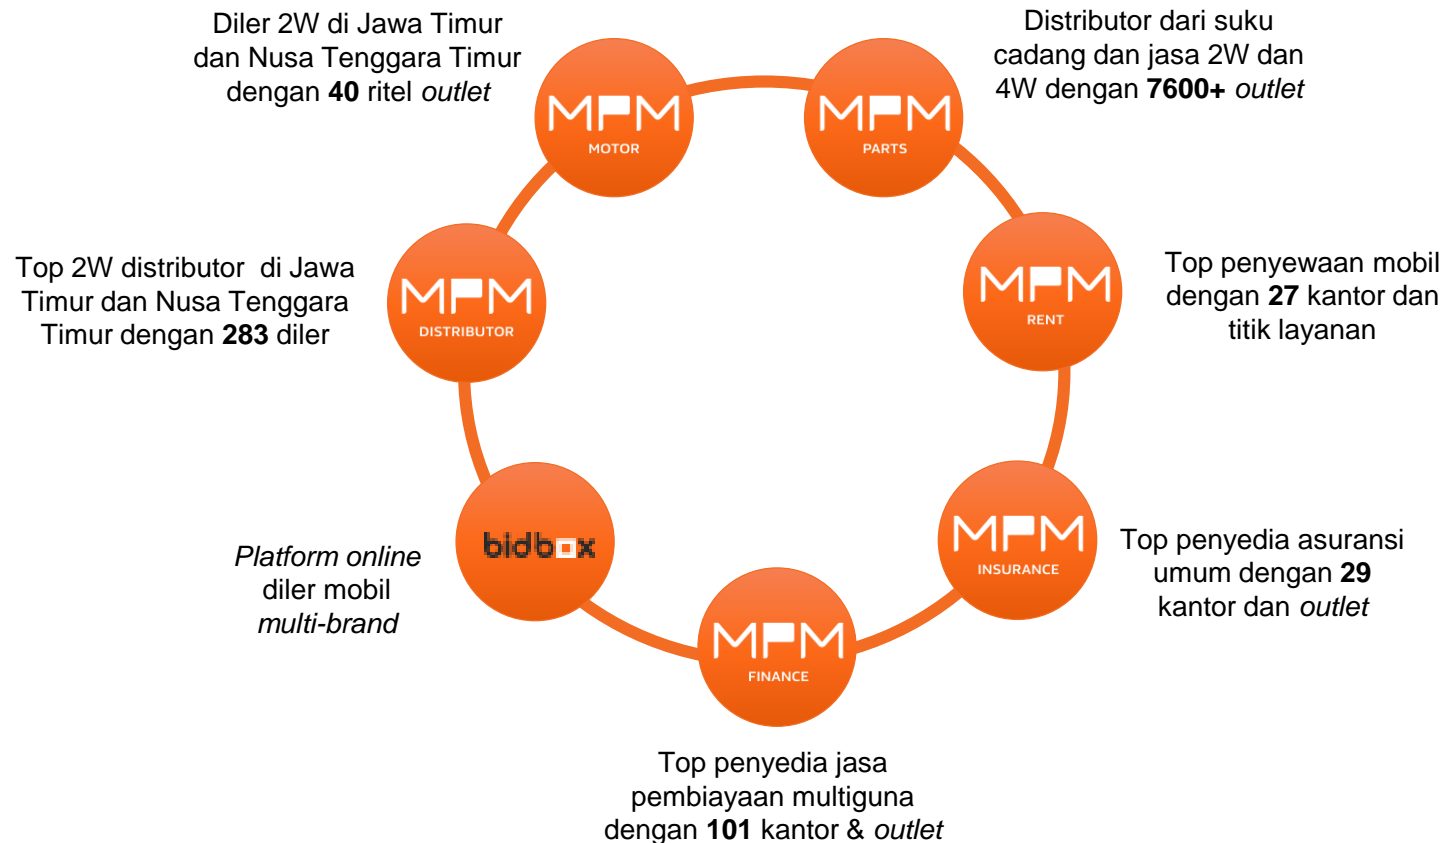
Diler 2W di Jawa Timur dan Nusa Tenggara Timur dengan **40** ritel *outlet*

MPM
MOTOR

MPM
PARTS

Distributor dari suku cadang dan jasa 2W dan 4W dengan **7600+** *outlet*

Top 2W distributor di Jawa Timur dan Nusa Tenggara Timur dengan **283** diler

MPM
DISTRIBUTOR

MPM
RENT

Top penyewaan mobil dengan **27** kantor dan titik layanan

*Platform online* diler mobil *multi-brand*

bidbox

MPM
INSURANCE

Top penyedia asuransi umum dengan **29** kantor dan *outlet*

MPM
FINANCE

Top penyedia jasa pembiayaan multiguna dengan **101** kantor & *outlet*